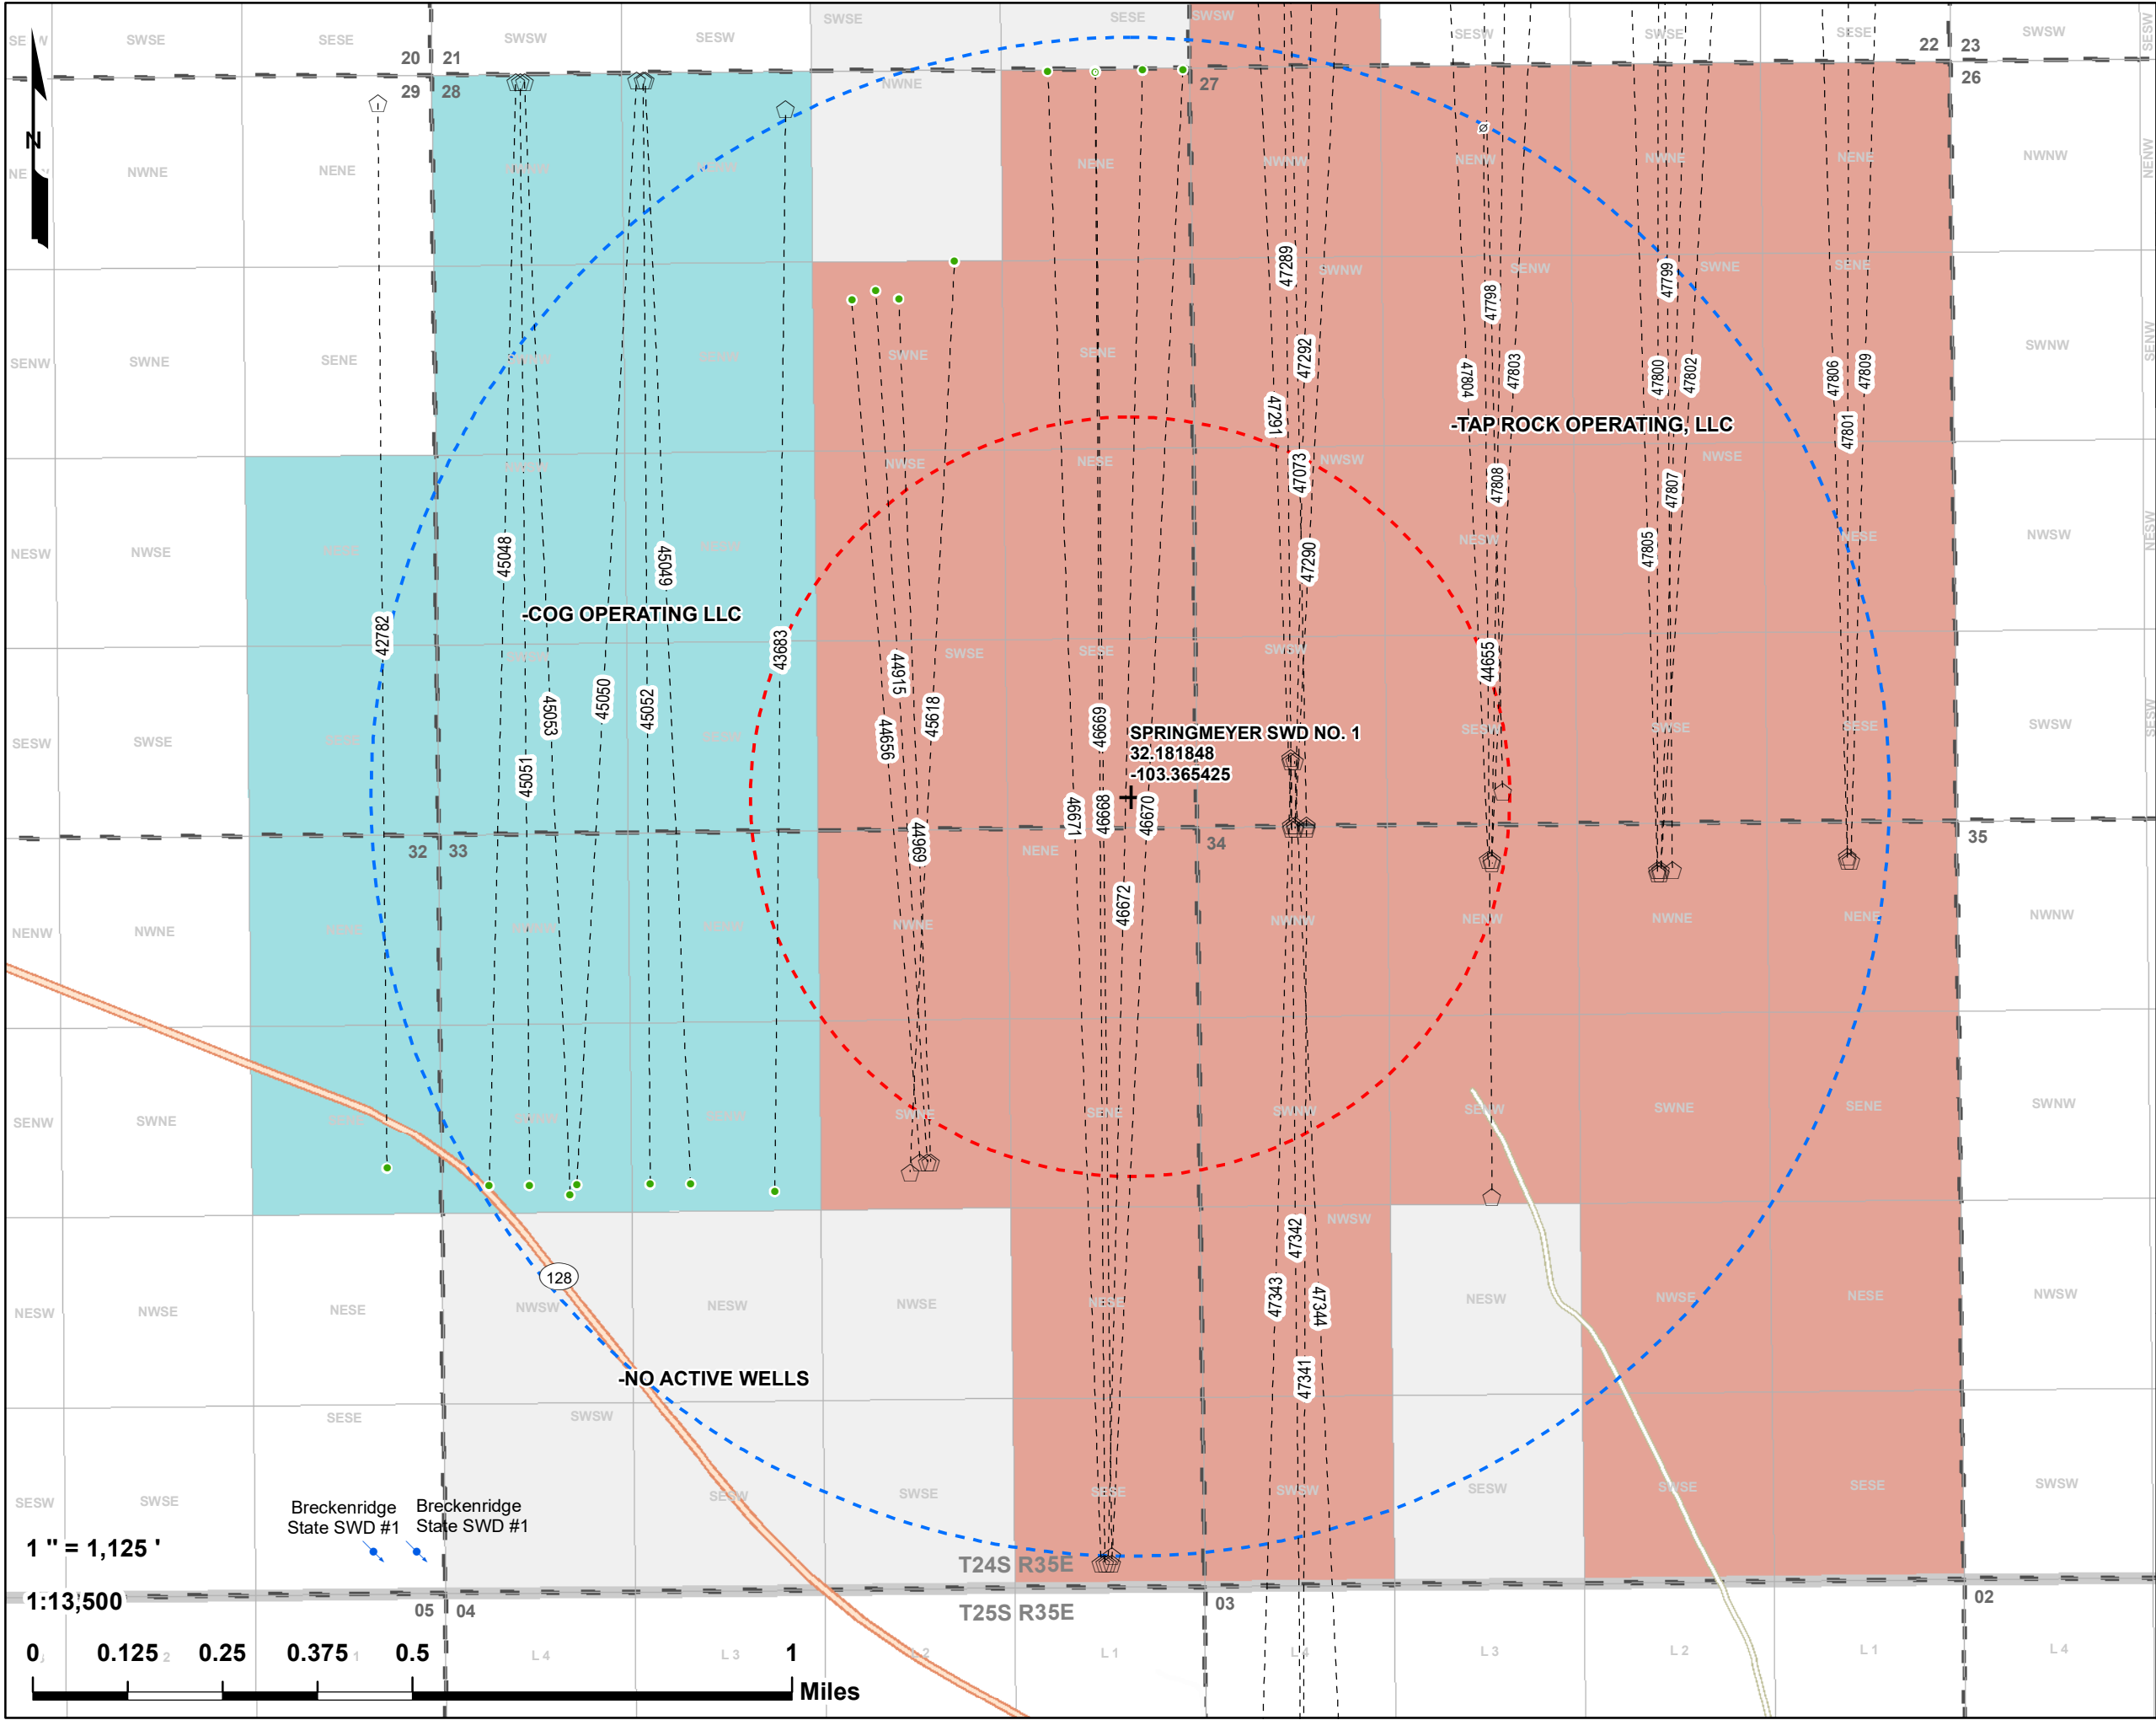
N

SESW SWSE SESE 20 21 SWSW SESW SWSE SESE SWSW SESW SWSE SESE 22 23 SWSW

29 28 27 26

NENE NWNE NENE NWNW NENE NWNW NENW NWNE NENE NWNW NENW

SENW SWNE SENE SWNW SENW SWNE SENE SWNW SENW

NESW NWSE NWSE NESE NWSW NESW NWSE NESE NWSW NESW

SESW SWSE SWSE SESE SWSW SESW SWSE SESE SWSW SESW

32 33 34 35

NENW NWNE NENE NWNW NENW NWNE NENE NWNW

SENW SWNE SWNE SENE SWNW SENW SWNE SENE SWNW

NESW NWSE NESE NWSW NESW NWSE NESE NWSW NESW NWSE NESE NWSW

SESW SWSE SESE SWSW SESW SWSE SESE SWSW SESW SWSE SESE SWSW

42782 45048 45049 45053 45051 45050 45052 43683 44915 44656 45618 44969 46669 46671 46668 46670 46672 47289 47292 47291 47073 47290 47342 47343 47344 47341 47798 47804 47803 47808 44655 47799 47800 47802 47807 47805 47806 47809 47801

-COG OPERATING LLC

-TAP ROCK OPERATING, LLC

SPRINGMEYER SWD NO. 1
32.181848
-103.365425

-NO ACTIVE WELLS

128

Breckenridge State SWD #1

Breckenridge State SWD #1

T24S R35E

T25S R35E

05 04 03 02

L 4 L 3 L 2 L 1 L 4 L 3 L 2 L 1 L 4

1 " = 1,125 '

1:13,500

0 0.125 0.25 0.375 0.5 1 Miles